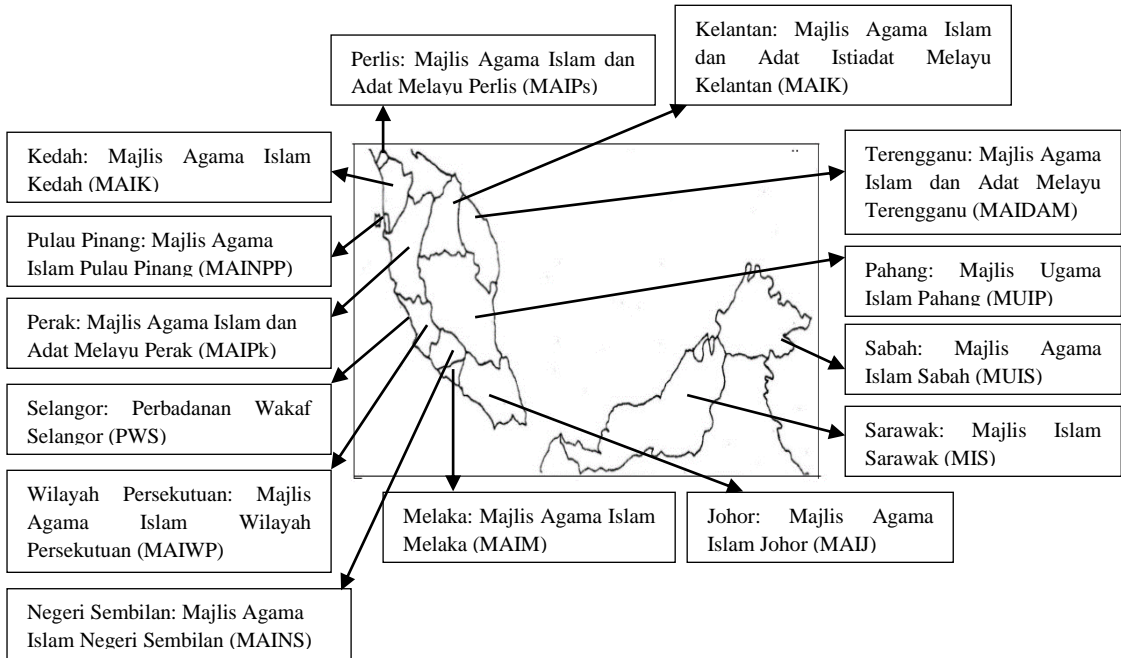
Kelantan: Majlis Agama Islam dan Adat Istiadat Melayu Kelantan (MAIK)

Perlis: Majlis Agama Islam dan Adat Melayu Perlis (MAIPs)

Kedah: Majlis Agama Islam Kedah (MAIK)

Terengganu: Majlis Agama Islam dan Adat Melayu Terengganu (MAIDAM)

Pulau Pinang: Majlis Agama Islam Pulau Pinang (MAINPP)

Pahang: Majlis Ugama Islam Pahang (MUIP)

Perak: Majlis Agama Islam dan Adat Melayu Perak (MAIPk)

Sabah: Majlis Agama Islam Sabah (MUIS)

Selangor: Perbadanan Wakaf Selangor (PWS)

Sarawak: Majlis Islam Sarawak (MIS)

Wilayah Persekutuan: Majlis Agama Islam Wilayah Persekutuan (MAIWP)

Melaka: Majlis Agama Islam Melaka (MAIM)

Johor: Majlis Agama Islam Johor (MAIJ)

Negeri Sembilan: Majlis Agama Islam Negeri Sembilan (MAINS)